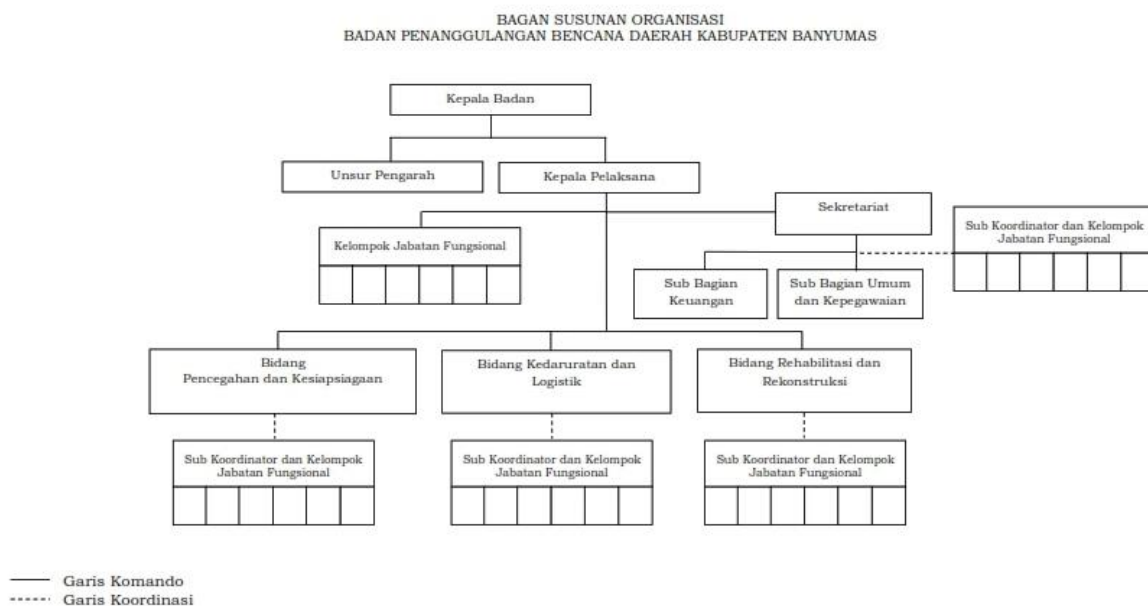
BAGAN SUSUNAN ORGANISASI
BADAN PENANGGULANGAN BENCANA DAERAH KABUPATEN BANYUMAS

Kepala Badan

Unsur Pengarah

Kepala Pelaksana

Sekretariat

Sub Koordinator dan Kelompok Jabatan Fungsional

Kelompok Jabatan Fungsional

Sub Bagian Keuangan

Sub Bagian Umum dan Kepegawaian

Bidang Pencegahan dan Kesiapsiagaan

Bidang Kedaruratan dan Logistik

Bidang Rehabilitasi dan Rekonstruksi

Sub Koordinator dan Kelompok Jabatan Fungsional

Sub Koordinator dan Kelompok Jabatan Fungsional

Sub Koordinator dan Kelompok Jabatan Fungsional

Garis Komando
Garis Koordinasi